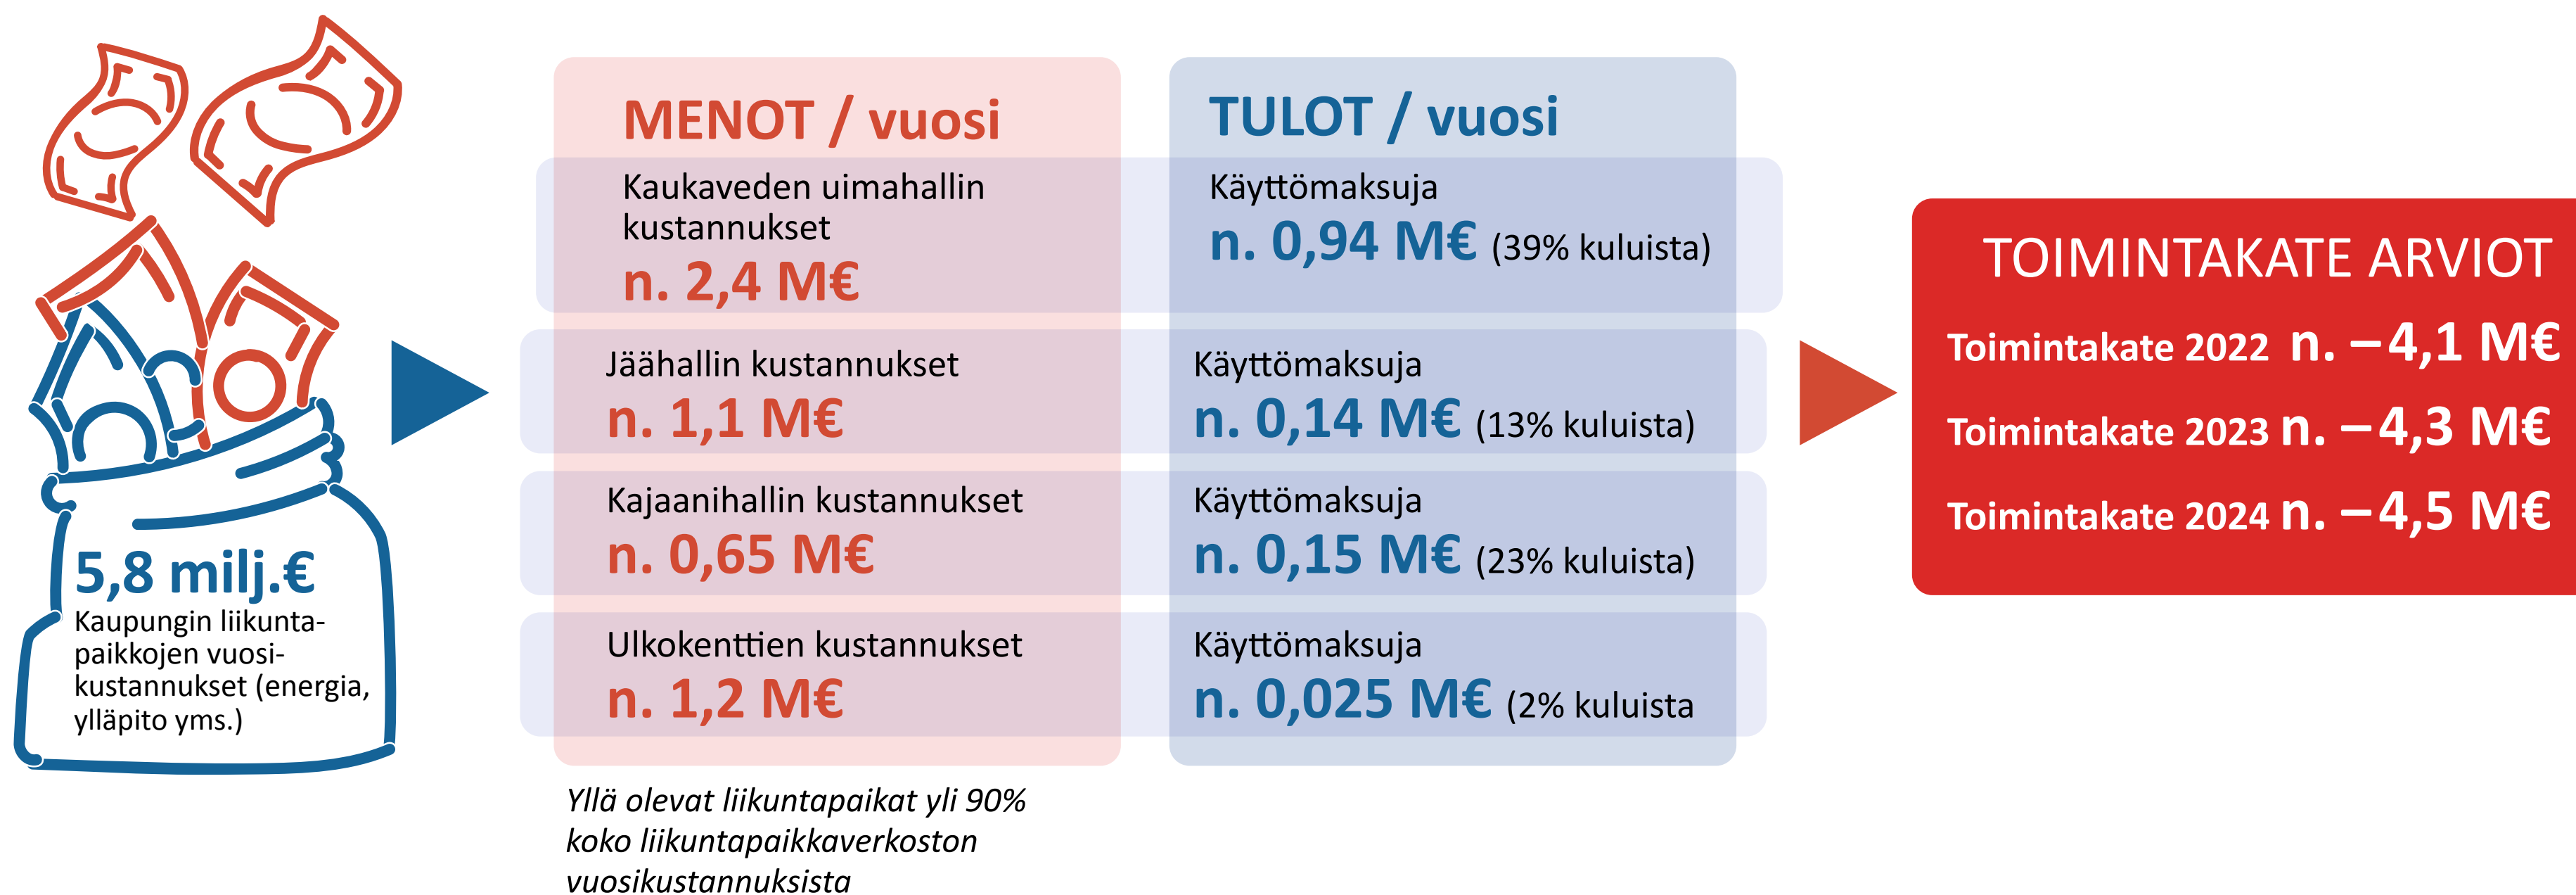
5,8 milj.€
Kaupungin liikuntapaikkojen vuosikustannukset (energia, ylläpito yms.)

MENOT / vuosi

Kaukaveden uimahallin kustannukset
n. 2,4 M€

Jäähallin kustannukset
n. 1,1 M€

Kajaanihallin kustannukset
n. 0,65 M€

Ulkokenttien kustannukset
n. 1,2 M€

Yllä olevat liikuntapaikat yli 90% koko liikuntapaikkaverkoston vuosikustannuksista

TULOT / vuosi

Käyttömaksuja
n. 0,94 M€ (39% kuluista)

Käyttömaksuja
n. 0,14 M€ (13% kuluista)

Käyttömaksuja
n. 0,15 M€ (23% kuluista)

Käyttömaksuja
n. 0,025 M€ (2% kuluista

TOIMINTAKATE ARVIOT
Toimintakate 2022 n. –4,1 M€
Toimintakate 2023 n. –4,3 M€
Toimintakate 2024 n. –4,5 M€